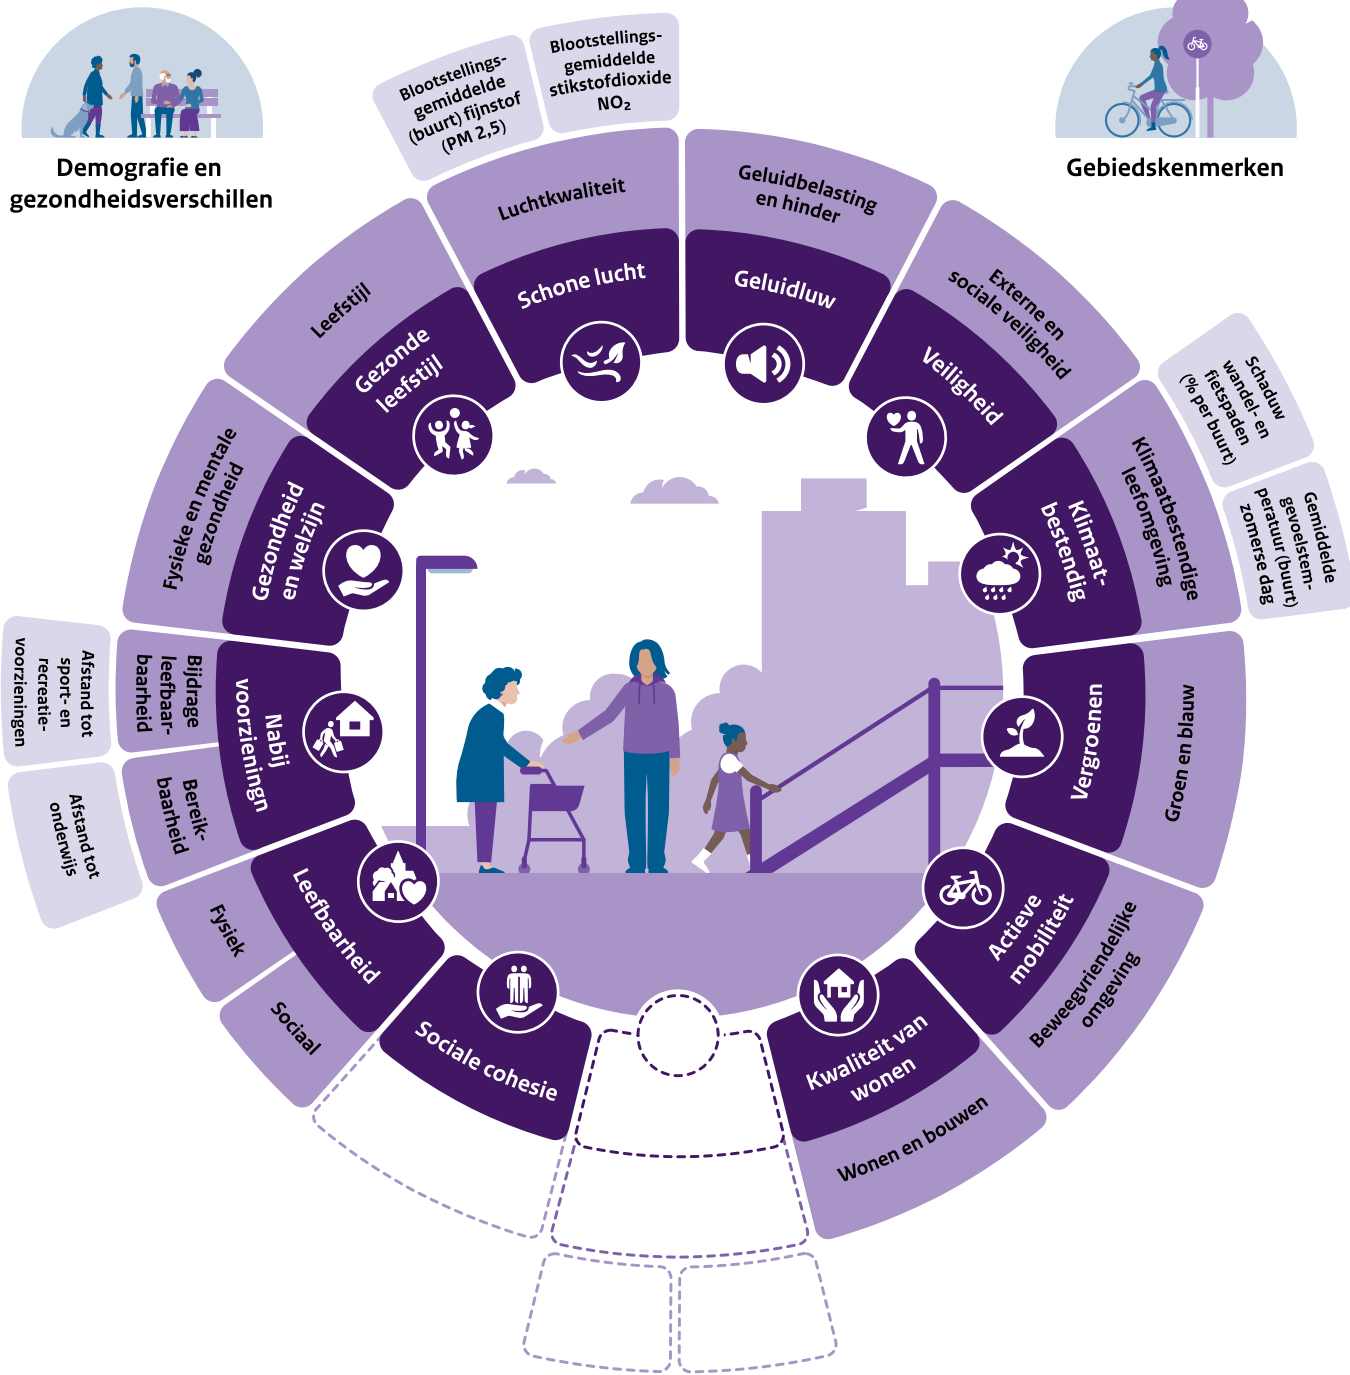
Demografie en gezondheidsverschillen

Gebiedskenmerken

Blootstellingsgemiddelde (buurt) fijnstof (PM 2,5)

Blootstellingsgemiddelde stikstofdioxide $NO_2$

Luchtkwaliteit

Schone lucht

Geluidbelasting en hinder

Geluidluw

Externe en sociale veiligheid

Veiligheid

Schaduw wandel- en fietspaden (% per buurt)

Gemiddelde gevoelstemperatuur (buurt) zomerse dag

Klimaatbestendige leefomgeving

Klimaatbestendig

Leefstijl

Gezonde leefstijl

Fysieke en mentale gezondheid

Gezondheid en welzijn

Afstand tot sport- en recreatievoorzieningen

Bijdrage leefbaarheid

Nabij voorzieningn

Bereikbaarheid

Afstand tot onderwijs

Vergroenen

Groen en blauw

Actieve mobiliteit

Beweegvriendelijke omgeving

Kwaliteit van wonen

Wonen en bouwen

Sociale cohesie

Leefbaarheid

Fysiek

Sociaal